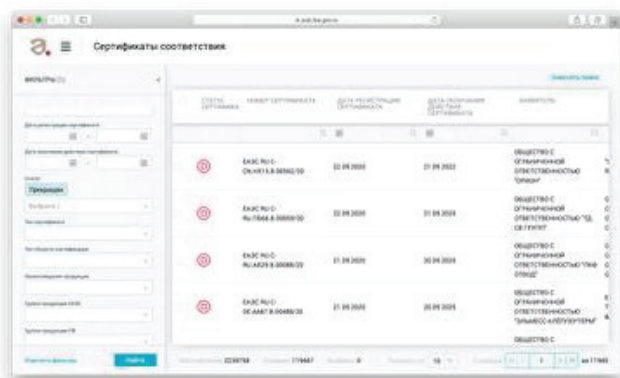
Сертификаты соответствия

ФИЛЬТРЫ (1)

Прекращен

| СТАТУС СЕРТИФИКАТА | НОМЕР СЕРТИФИКАТА | ДАТА РЕГИСТРАЦИИ СЕРТИФИКАТА | ДАТА ОКОНЧАНИЯ ДЕЙСТВИЯ СЕРТИФИКАТА | ЗАЯВИТЕЛЬ |
|---|---|---|---|---|
| | ЕАЭС RU С-CN.НХ13.В.00562/20 | 22.09.2020 | 21.09.2022 | ОБЩЕСТВО С ОГРАНИЧЕННОЙ ОТВЕТСТВЕННОСТЬЮ "ОРИОН" |
| | ЕАЭС RU С-RU.ПБ66.В.00009/20 | 22.09.2020 | 21.09.2024 | ОБЩЕСТВО С ОГРАНИЧЕННОЙ ОТВЕТСТВЕННОСТЬЮ "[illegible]" |
| | ЕАЭС RU С-RU.АЯ29.В.00088/20 | 21.09.2020 | 20.09.2024 | ОБЩЕСТВО С ОГРАНИЧЕННОЙ ОТВЕТСТВЕННОСТЬЮ "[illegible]" |
| | ЕАЭС RU С-DE.АА87.В.00488/20 | 21.09.2020 | 20.09.2025 | ОБЩЕСТВО С ОГРАНИЧЕННОЙ ОТВЕТСТВЕННОСТЬЮ "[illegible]" |
| | | | | ОБЩЕСТВО С |

Очистить фильтры

Найти

10

из 17 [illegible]